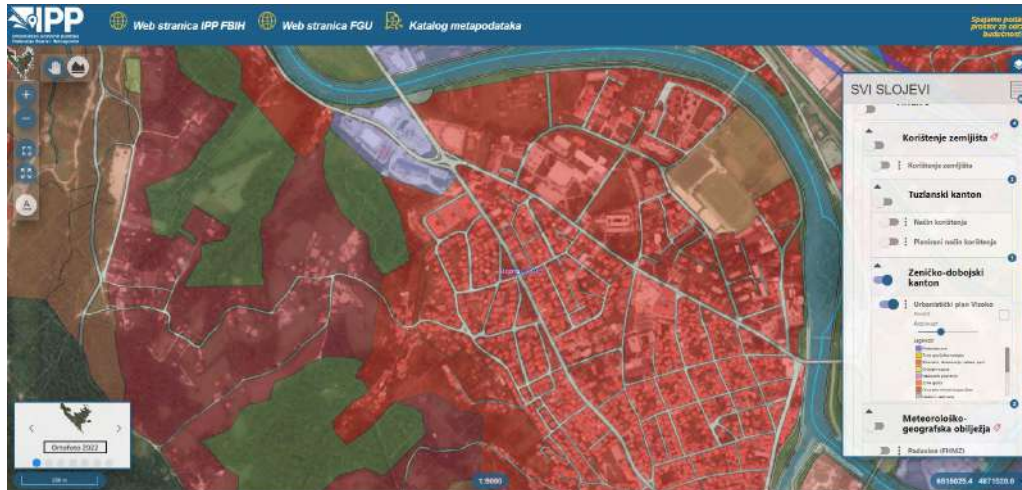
IPP

Web stranica IPP FBiH
Web stranica FGU
Katalog metapodataka

Spajamo posta prostor za odr budućnost

SVI SLOJEVI

Korištenje zemljišta
Korištenje zemljišta

Tuzlanski kanton
Način korištenja
Planirani način korištenja

Zeničko-dobojski kanton
Urbanistički plan Visoko

Legenda

Meteorološko-geografska obilježja
Padavine (FHMZ)

Ortofoto 2022

1:5000

6515025.4 4871520.0